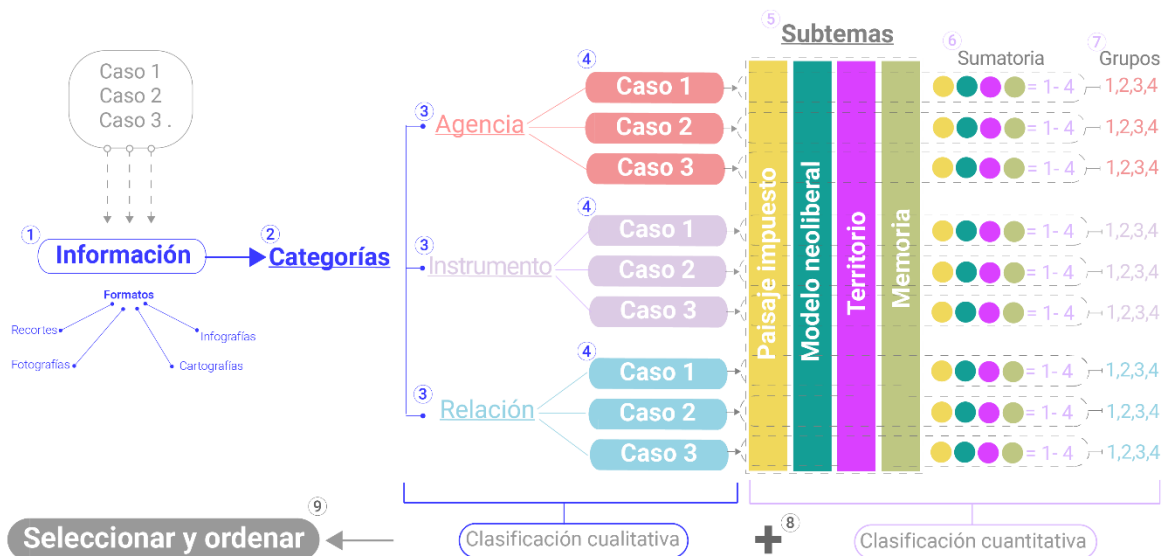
Caso 1
Caso 2
Caso 3 .

1 Información

Formatos
Recortes
Infografías
Fotografías
Cartografías

2 Categorías

3 Agencia
4 Caso 1
Caso 2
Caso 3

3 Instrumento
4 Caso 1
Caso 2
Caso 3

3 Relación
4 Caso 1
Caso 2
Caso 3

5 Subtemas
Paisaje impuesto
Modelo neoliberal
Territorio
Memoria

6 Sumatoria
= 1- 4
= 1- 4
= 1- 4
= 1- 4
= 1- 4
= 1- 4
= 1- 4
= 1- 4
= 1- 4

7 Grupos
1,2,3,4
1,2,3,4
1,2,3,4
1,2,3,4
1,2,3,4
1,2,3,4
1,2,3,4
1,2,3,4
1,2,3,4

9 Seleccionar y ordenar
Clasificación cualitativa
8
Clasificación cuantitativa